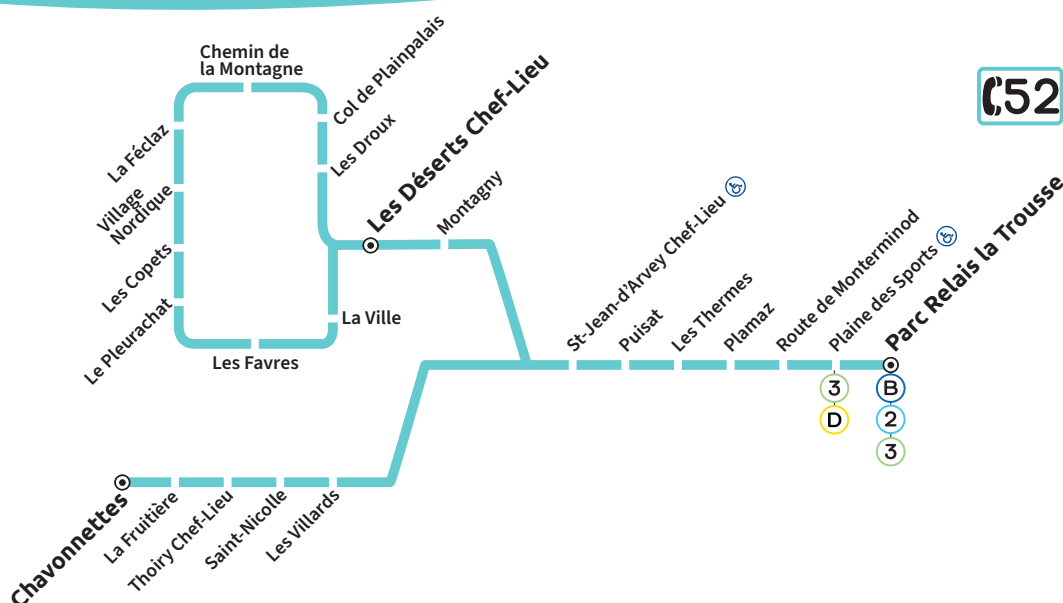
C52

Chemin de la Montagne
Col de Plainpalais
Les Droux
La Féclaz
Village Nordique
Les Copets
Le Pleurachat
Les Favres
La Ville
Les Déserts Chef-Lieu
Montagny
St-Jean-d'Arvey Chef-Lieu
Puisat
Les Thermes
Plamaz
Route de Monterminod
Plaine des Sports
Parc Relais la Trousse
3
D
B
2
3
Chavonnettes
La Fruitière
Thoiry Chef-Lieu
Saint-Nicolle
Les Villards